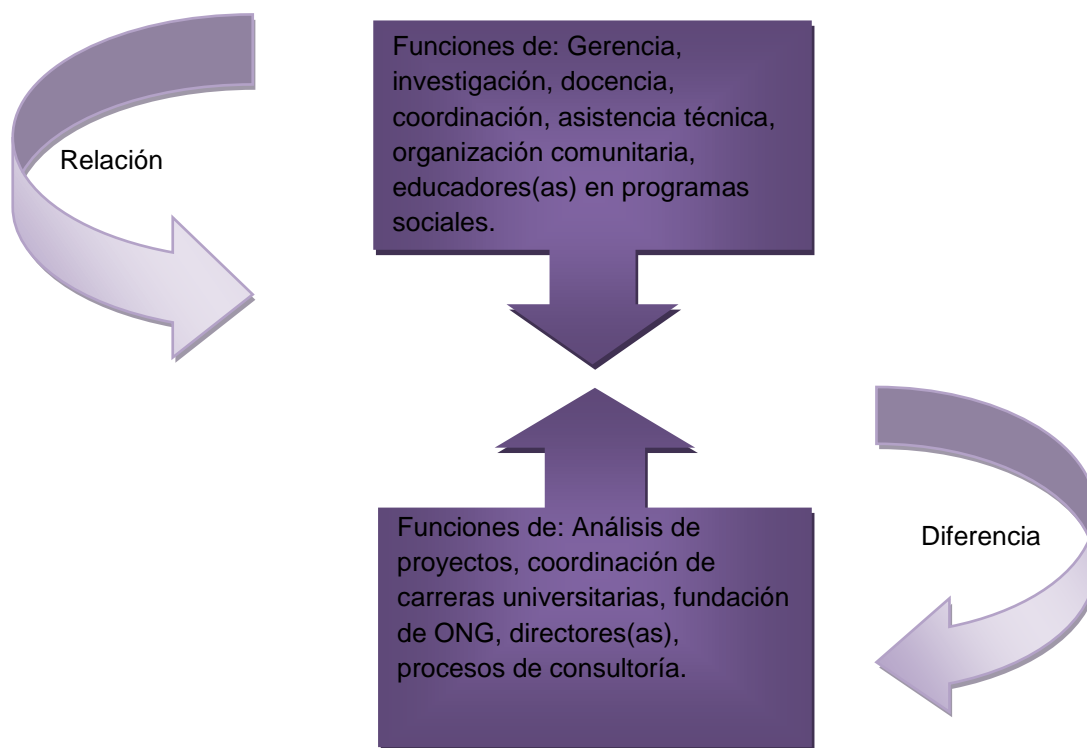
Relación

Funciones de: Gerencia, investigación, docencia, coordinación, asistencia técnica, organización comunitaria, educadores(as) en programas sociales.

Diferencia

Funciones de: Análisis de proyectos, coordinación de carreras universitarias, fundación de ONG, directores(as), procesos de consultoría.